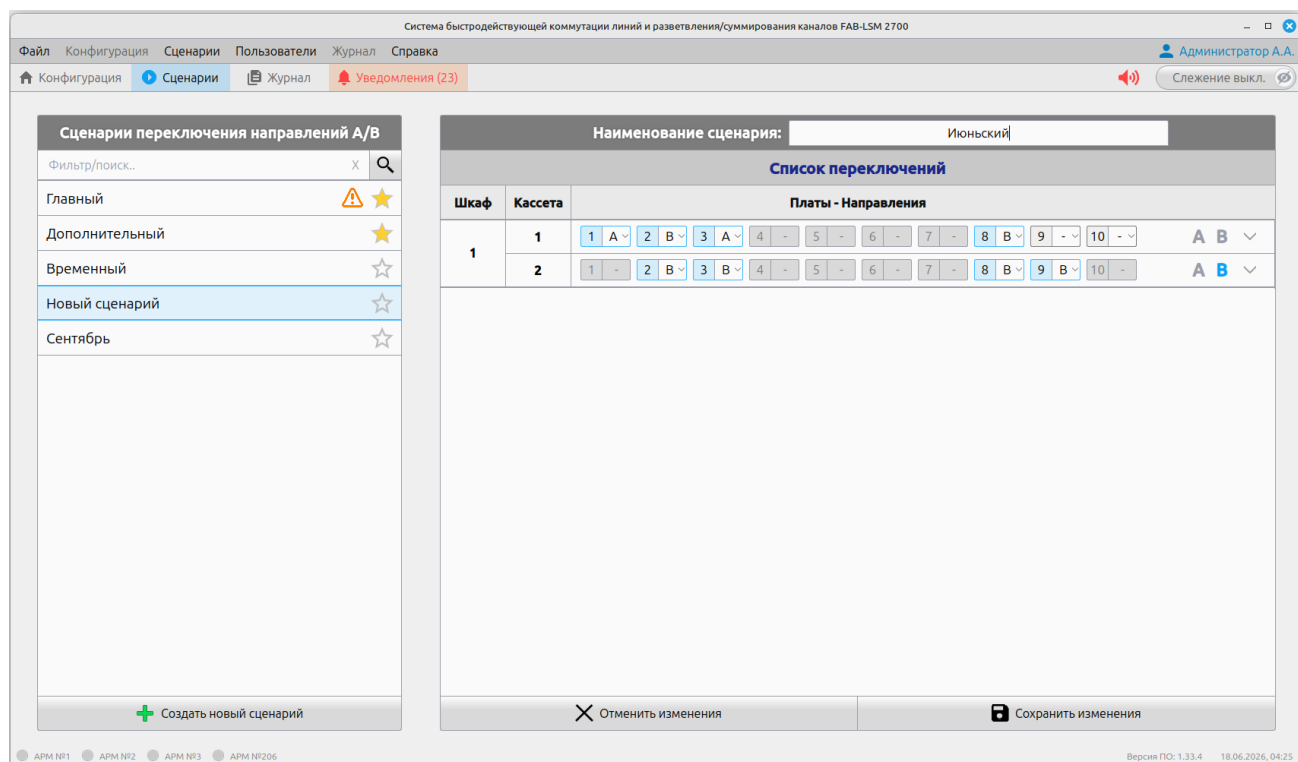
Система быстродействующей коммутации линий и разветвления/суммирования каналов FAB-LSM 2700

Файл Конфигурация Сценарии Пользователи Журнал Справка

Администратор А.А.

Конфигурация Сценарии Журнал Уведомления (23)

Слежение выкл.

Сценарии переключения направлений А/В

Фильтр/поиск..

Главный
Дополнительный
Временный
Новый сценарий
Сентябрь

Создать новый сценарий

Наименование сценария: Июньский

Список переключений

| Шкаф | Кассета | Платы - Направления |
|---|---|---|
| 1 | 1 | 1 A 2 B 3 A 4 - 5 - 6 - 7 - 8 B 9 - 10 - A B |
| | 2 | 1 - 2 B 3 B 4 - 5 - 6 - 7 - 8 B 9 B 10 - A B |

Отменить изменения

Сохранить изменения

АРМ №1 АРМ №2 АРМ №3 АРМ №206

Версия ПО: 1.33.4 18.06.2026, 04:25